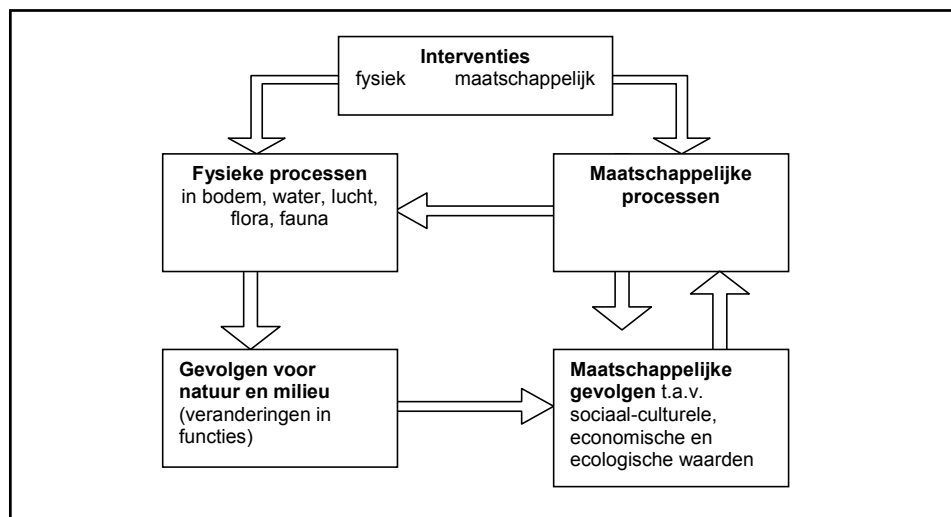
**Interventies**
fysiek maatschappelijk

**Fysieke processen**
in bodem, water, lucht, flora, fauna

**Maatschappelijke processen**

**Gevolgen voor natuur en milieu**
(veranderingen in functies)

**Maatschappelijke gevolgen** t.a.v. sociaal-culturele, economische en ecologische waarden